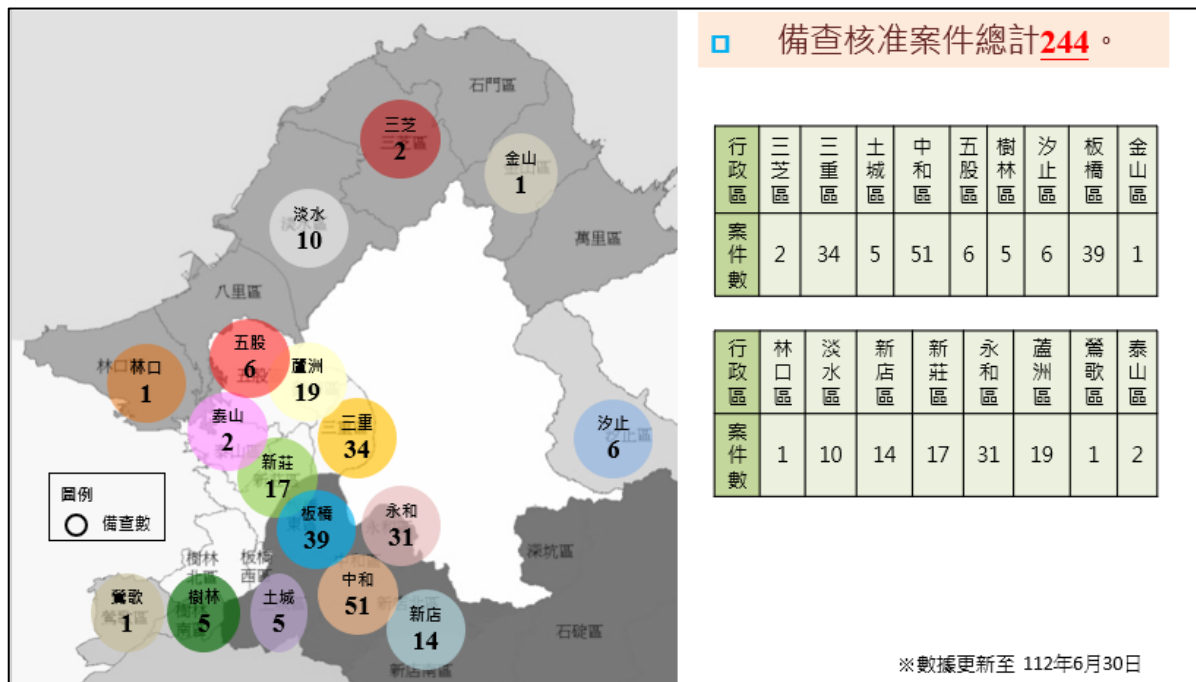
石門區
三芝
2
金山
1
淡水
10
萬里區
八里區
林口 林口
1
五股
6
蘆洲
19
泰山
2
三重
34
汐止
6
新莊
17
圖例
○ 備查數
板橋
39
永和
31
深坑區
樹林北區
板橋西區
鶯歌
1
樹林
5
土城
5
中和
51
新店
14
石碇區
新店南區

備查核准案件總計244。

| 行政區 | 三芝區 | 三重區 | 土城區 | 中和區 | 五股區 | 樹林區 | 汐止區 | 板橋區 | 金山區 |
|---|---|---|---|---|---|---|---|---|---|
| 案件數 | 2 | 34 | 5 | 51 | 6 | 5 | 6 | 39 | 1 |

| 行政區 | 林口區 | 淡水區 | 新店區 | 新莊區 | 永和區 | 蘆洲區 | 鶯歌區 | 泰山區 |
|---|---|---|---|---|---|---|---|---|
| 案件數 | 1 | 10 | 14 | 17 | 31 | 19 | 1 | 2 |

※數據更新至 112年6月30日